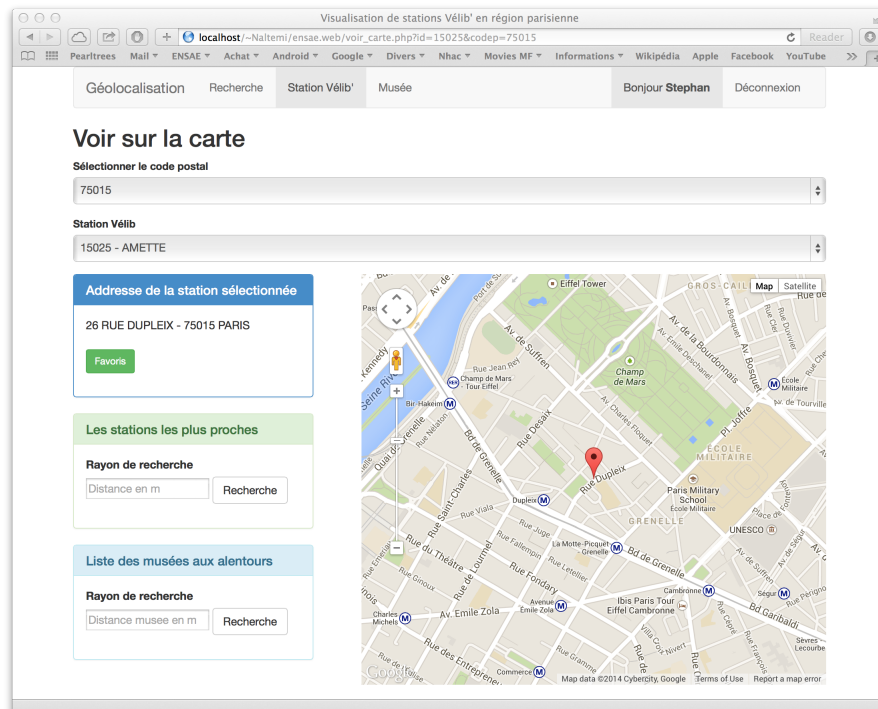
Visualisation de stations Vélib' en région parisienne

localhost/~Naltemi/ensae.web/voir_carte.php?id=15025&codep=75015

Reader

Pearltrees Mail ▾ ENSAE ▾ Achat ▾ Android ▾ Google ▾ Divers ▾ Nhac ▾ Movies MF ▾ Informations ▾ Wikipédia Apple Facebook YouTube >>

Géolocalisation Recherche Station Vélib' Musée Bonjour Stephan Déconnexion

Voir sur la carte

Sélectionner le code postal

75015

Station Vélib

15025 - AMETTE

Addresse de la station sélectionnée

26 RUE DUPLEIX - 75015 PARIS

Favoris

Les stations les plus proches

Rayon de recherche

Distance en m Recherche

Liste des musées aux alentours

Rayon de recherche

Distance musee en m Recherche

Map Satellite

Eiffel Tower
GROS-CAILL
Av. de Suffren
Champ de Mars
Av. de la Bourdonnais
Av. Bosquet
Rue Desaix
Bd de Grenelle
Quai de Grenelle
Rue Dupleix
ÉCOLE MILITAIRE
Paris Military School
École Militaire
GRENELLE
UNESCO
Rue du Théâtre
Rue Fondary
Av. Emile Zola
La Motte-Picquet - Grenelle
Bd de Grenelle
Ibis Paris Tour Eiffel Cambronne
Cambronne
Bd Garibaldi
Champ de Mars Tour Eiffel
Bir-Hakeim
Duplex
Charles Michels
Commerce
Avenue Émile Zola
Ségur
Sèvres Lecourbe
Av. Charles Floquet
Rue Saint-Charles
Rue de Lourmel
Av. de Tourville
Google
Map data ©2014 Cybercity, Google Terms of Use Report a map error